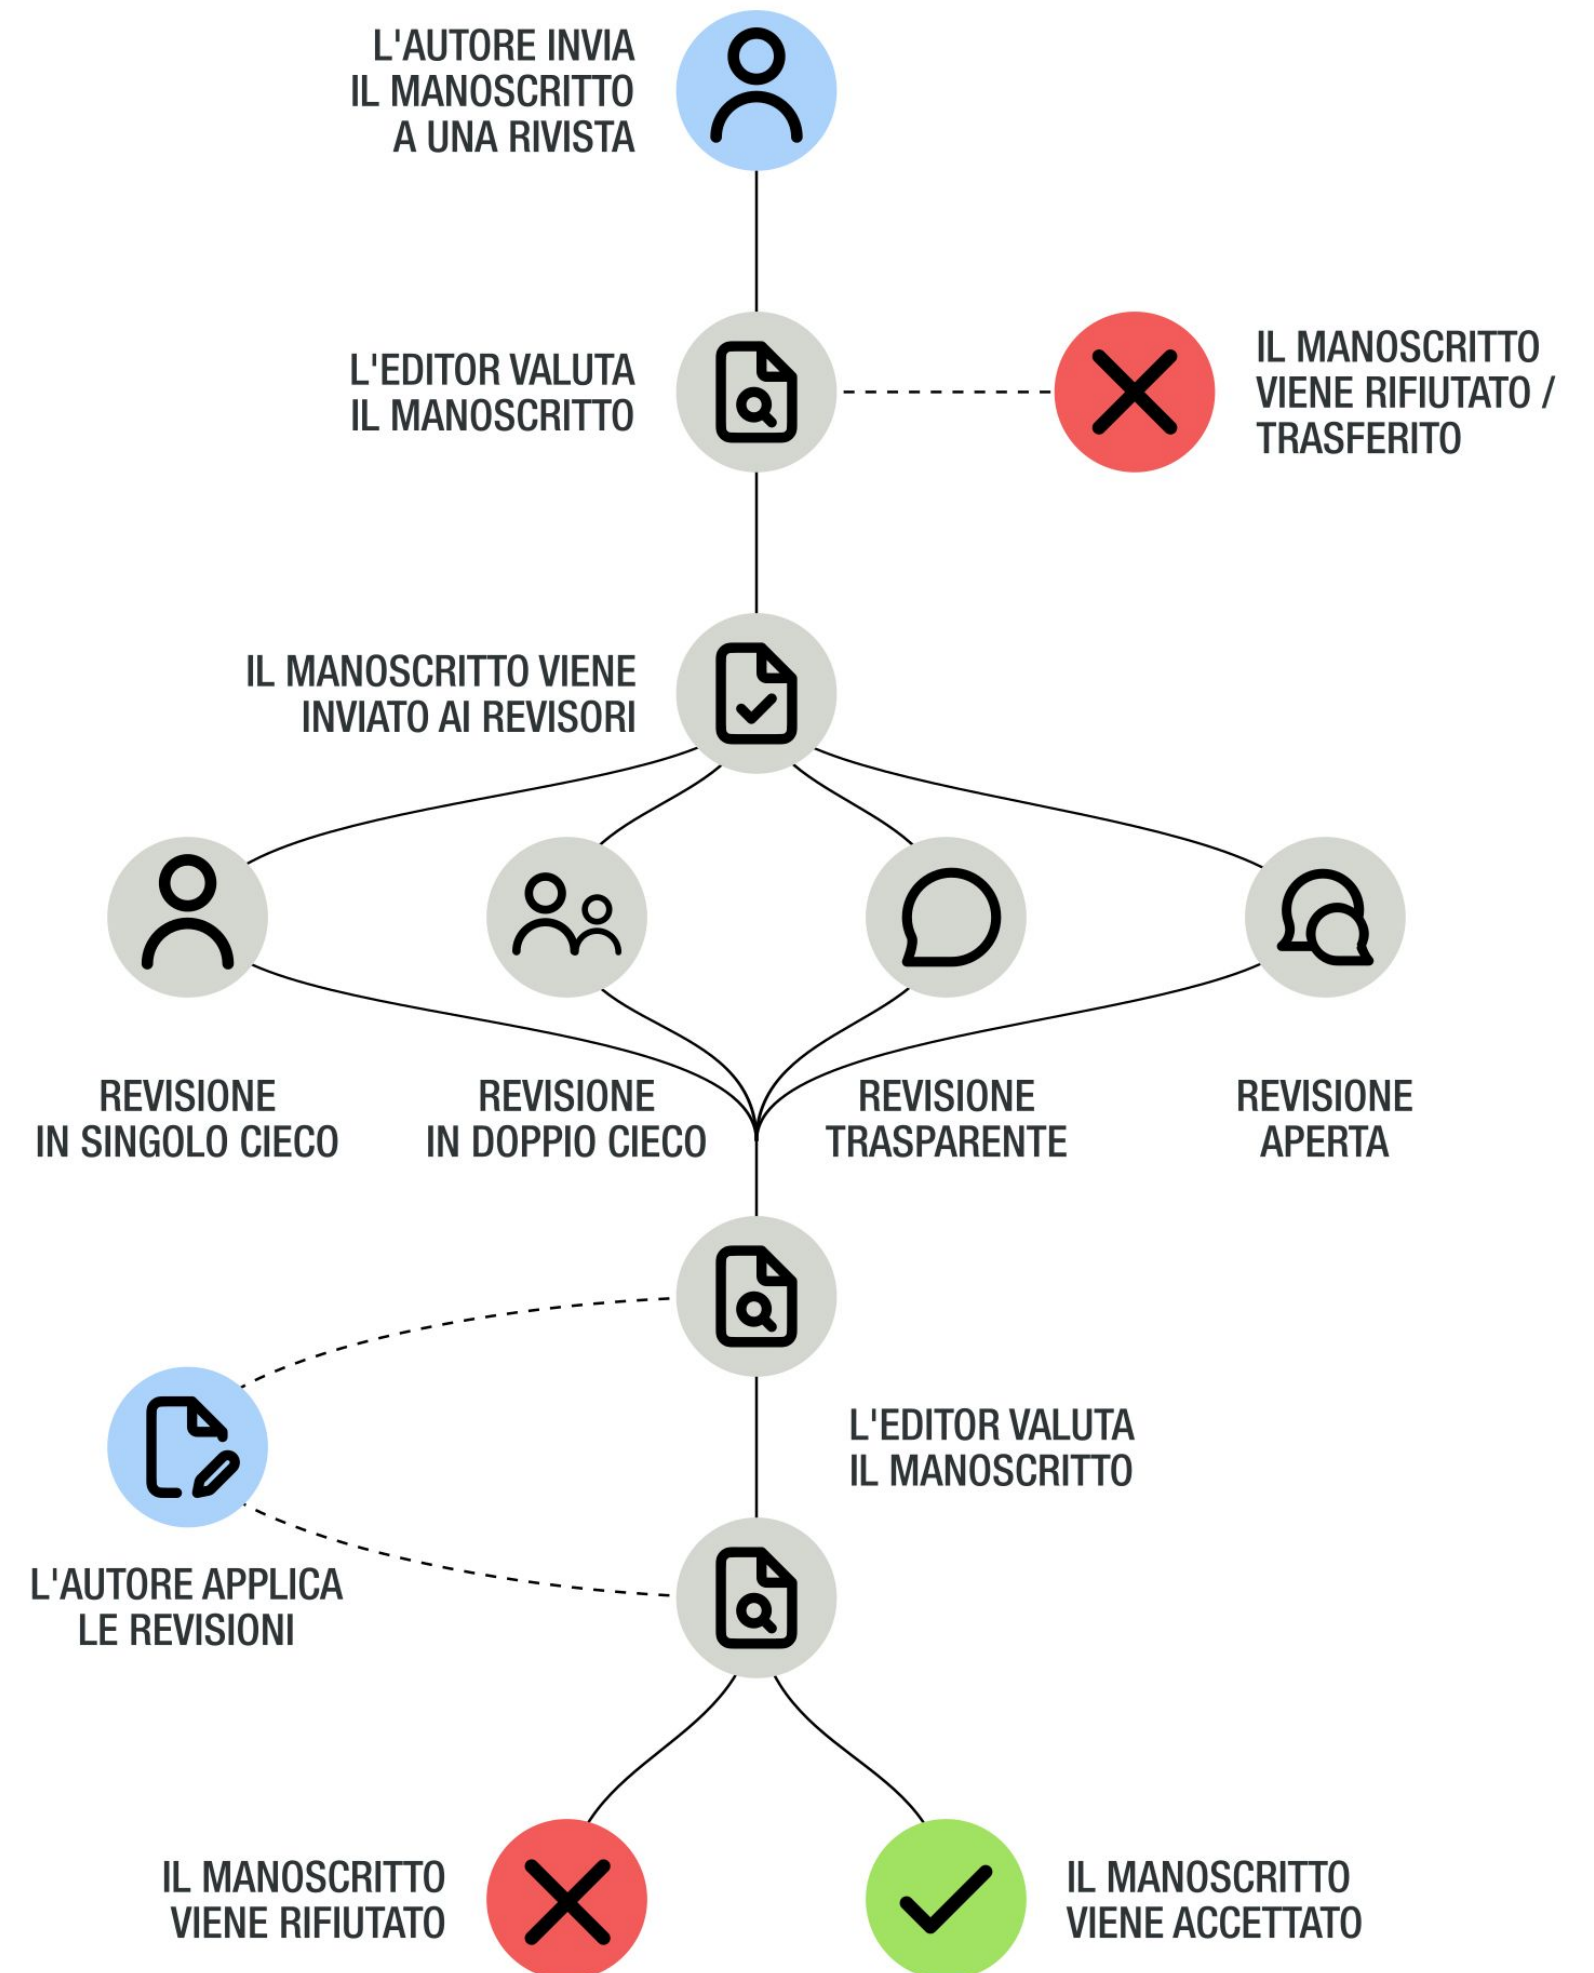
L'AUTORE INVIA IL MANOSCRITTO A UNA RIVISTA

L'EDITOR VALUTA IL MANOSCRITTO

IL MANOSCRITTO VIENE RIFIUTATO / TRASFERITO

IL MANOSCRITTO VIENE INVIATO AI REVISORI

REVISIONE IN SINGOLO CIECO

REVISIONE IN DOPPIO CIECO

REVISIONE TRASPARENTE

REVISIONE APERTA

L'EDITOR VALUTA IL MANOSCRITTO

L'AUTORE APPLICA LE REVISIONI

IL MANOSCRITTO VIENE RIFIUTATO

IL MANOSCRITTO VIENE ACCETTATO